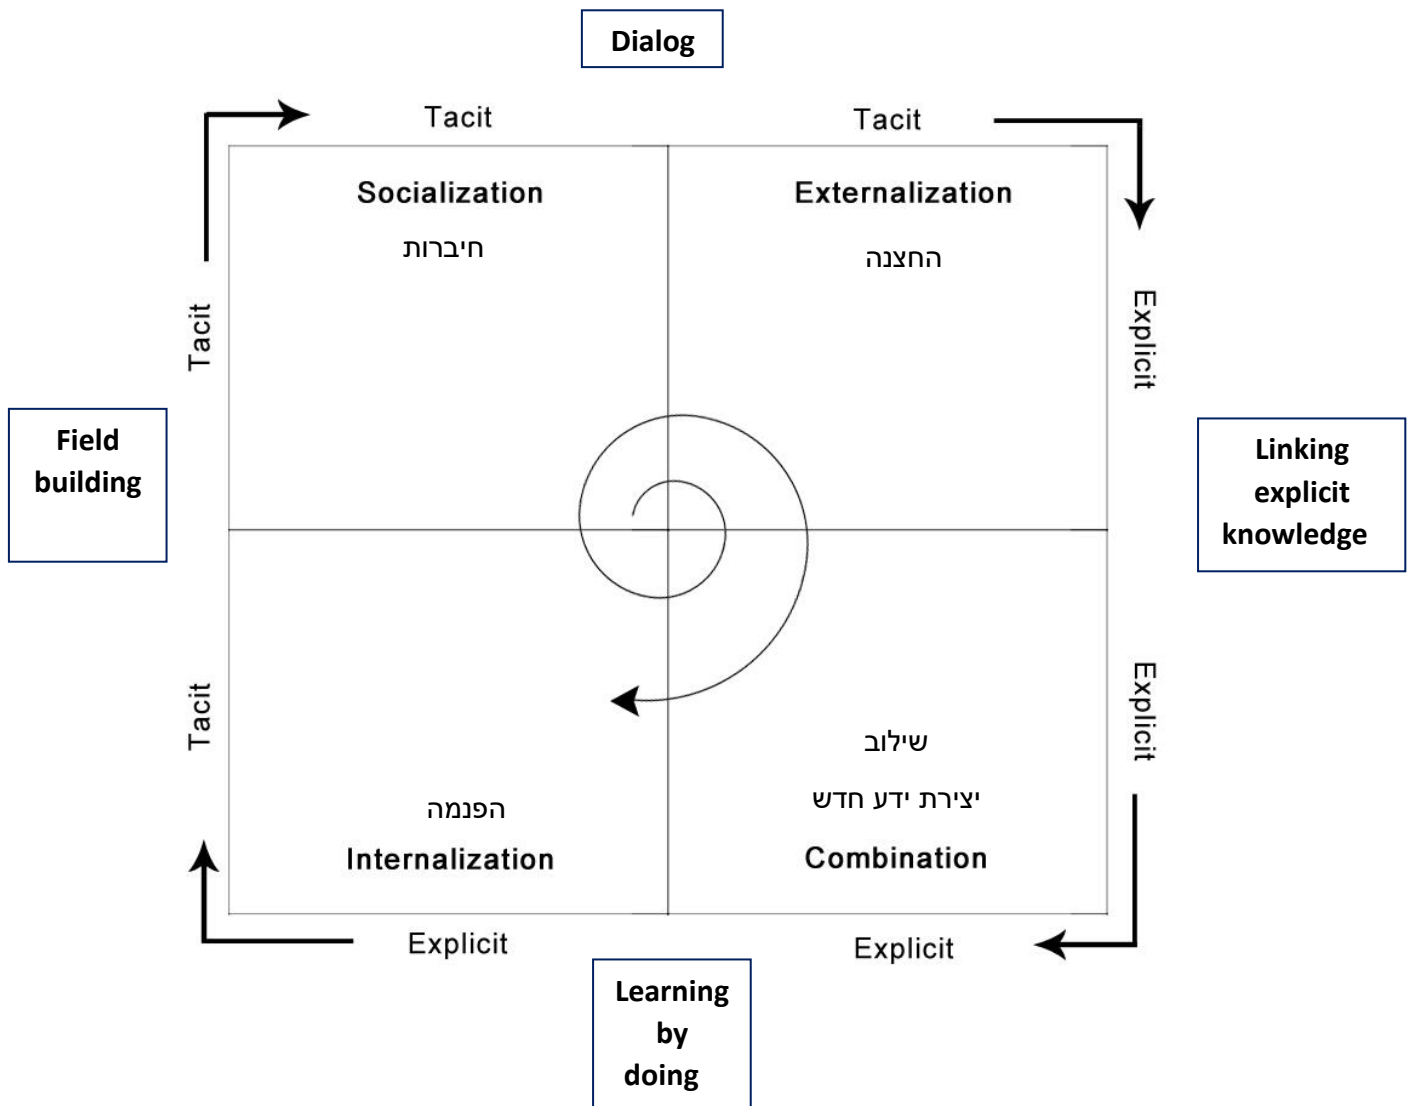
Dialog

Tacit

Tacit

Socialization

חיברות

Externalization

החצנה

Tacit

Explicit

Field building

Linking explicit knowledge

Tacit

Explicit

שילוב

יצירת ידע חדש

הפנמה

Internalization

Combination

Explicit

Explicit

Learning by doing